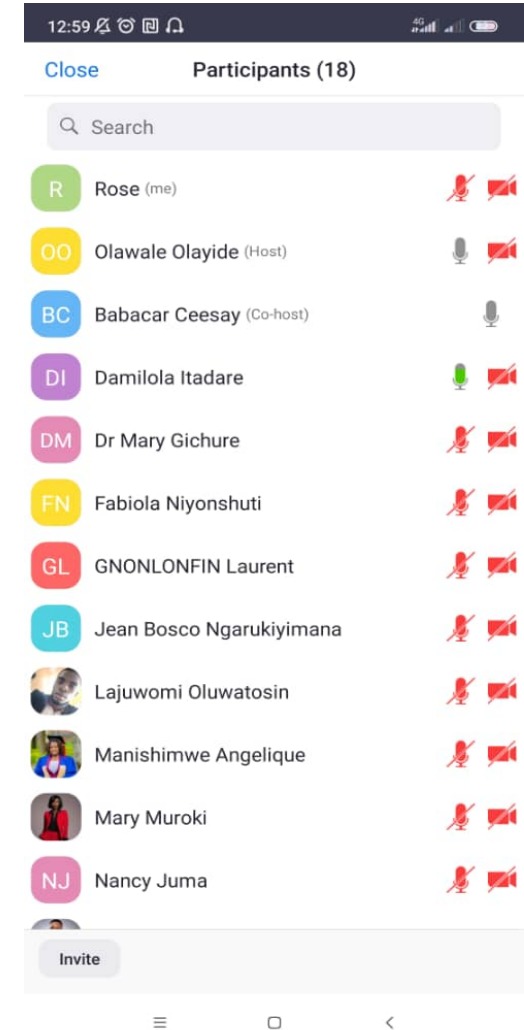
12:59

4G

Close Participants (18)

Search

R Rose (me)

OO Olawale Olayide (Host)

BC Babacar Ceesay (Co-host)

DI Damilola Itadare

DM Dr Mary Gichure

FN Fabiola Niyonshuti

GL GNONLONFIN Laurent

JB Jean Bosco Ngarukiyimana

Lajuwomi Oluwatosin

Manishimwe Angelique

Mary Muroki

NJ Nancy Juma

Invite